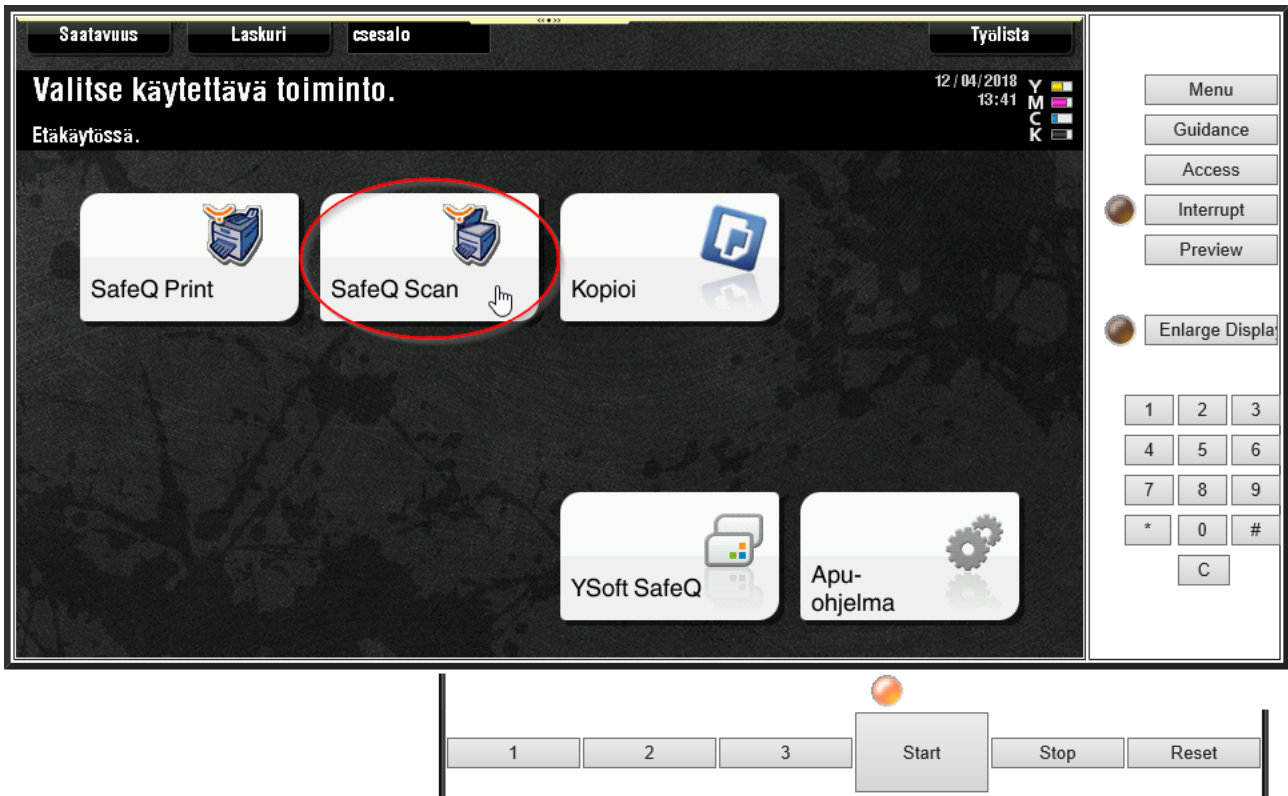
Saatavuus
Laskuri
csesalo
Työlista

Valitse käytettävä toiminto.
Etäkäytössä.
12/04/2018
13:41
Y
M
C
K

SafeQ Print
SafeQ Scan
Kopioi
YSoft SafeQ
Apu-ohjelma

Menu
Guidance
Access
Interrupt
Preview
Enlarge Displa

| 1 | 2 | 3 |
|---|---|---|
| 4 | 5 | 6 |
| 7 | 8 | 9 |
| * | 0 | # |

C

1
2
3
Start
Stop
Reset